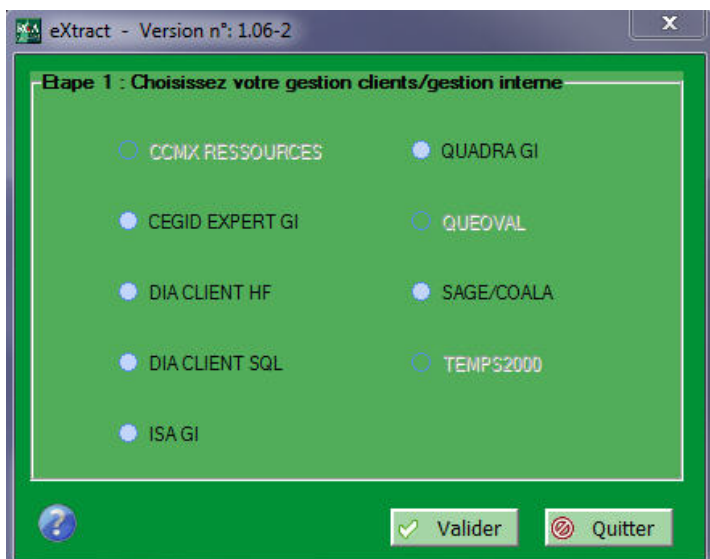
eXtract - Version n°: 1.06-2

Etape 1 : Choisissez votre gestion clients/gestion interne

CCMX RESSOURCES

CEGID EXPERT GI

DIA CLIENT HF

DIA CLIENT SQL

ISA GI

QUADRA GI

QUEOVAL

SAGE/COALA

TEMPS2000

Valider

Quitter